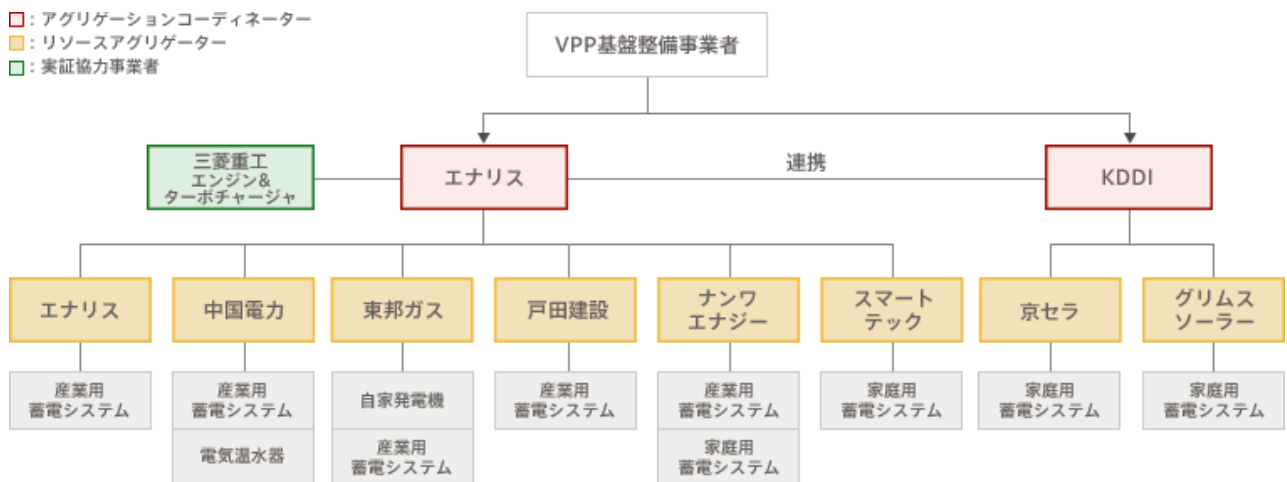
□：アグリゲーションコーディネーター
□：リソースアグリゲーター
□：実証協力事業者

VPP基盤整備事業者

三菱重工
エンジン&
ターボチャージャ

エナリス

連携

KDDI

エナリス

中国電力

東邦ガス

戸田建設

ナンワ
エナジー

スマート
テック

京セラ

グリムス
ソーラー

産業用
蓄電システム

産業用
蓄電システム

電気温水器

自家発電機

産業用
蓄電システム

産業用
蓄電システム

産業用
蓄電システム

家庭用
蓄電システム

家庭用
蓄電システム

家庭用
蓄電システム

家庭用
蓄電システム